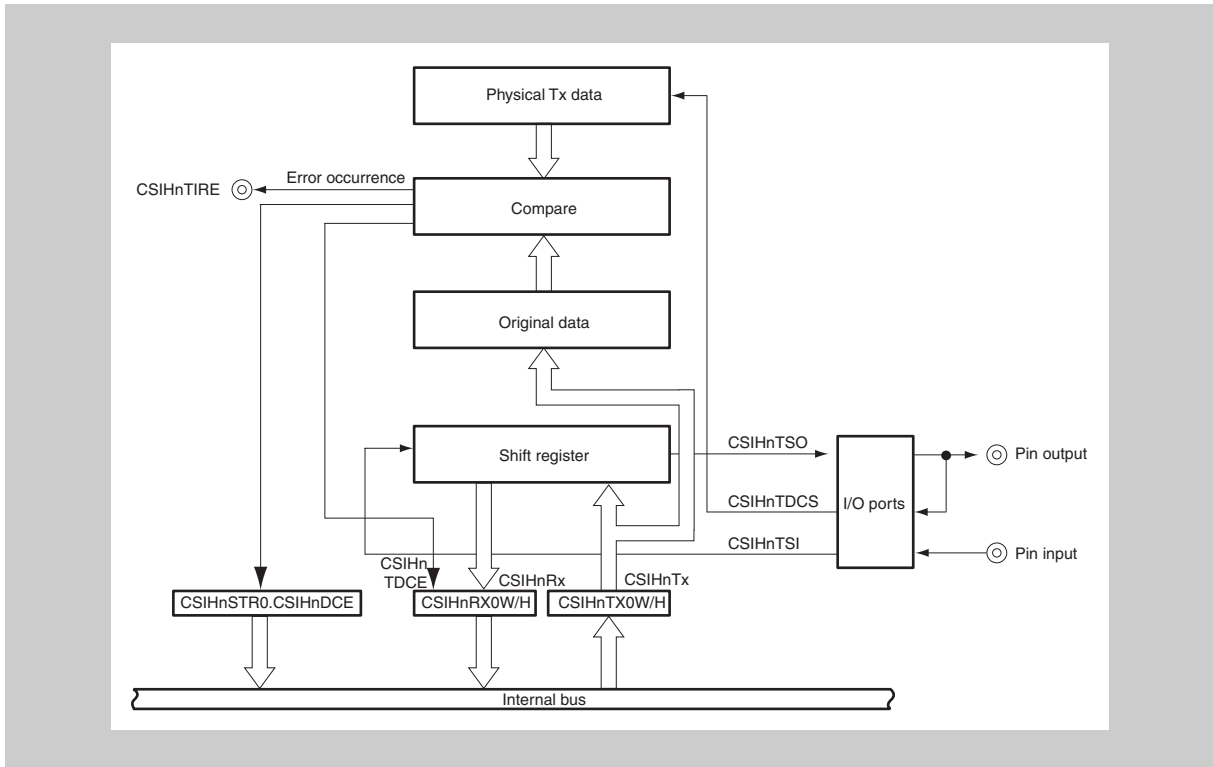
Physical Tx data

Error occurrence

CSIHnTIRE

Compare

Original data

Shift register

CSIHnTSO

CSIHnTDCS

CSIHnTSI

I/O ports

Pin output

Pin input

CSIHn
TDCE

CSIHnRx

CSIHnTx

CSIHnSTR0.CSIHnDCE

CSIHnRX0W/H

CSIHnTX0W/H

Internal bus